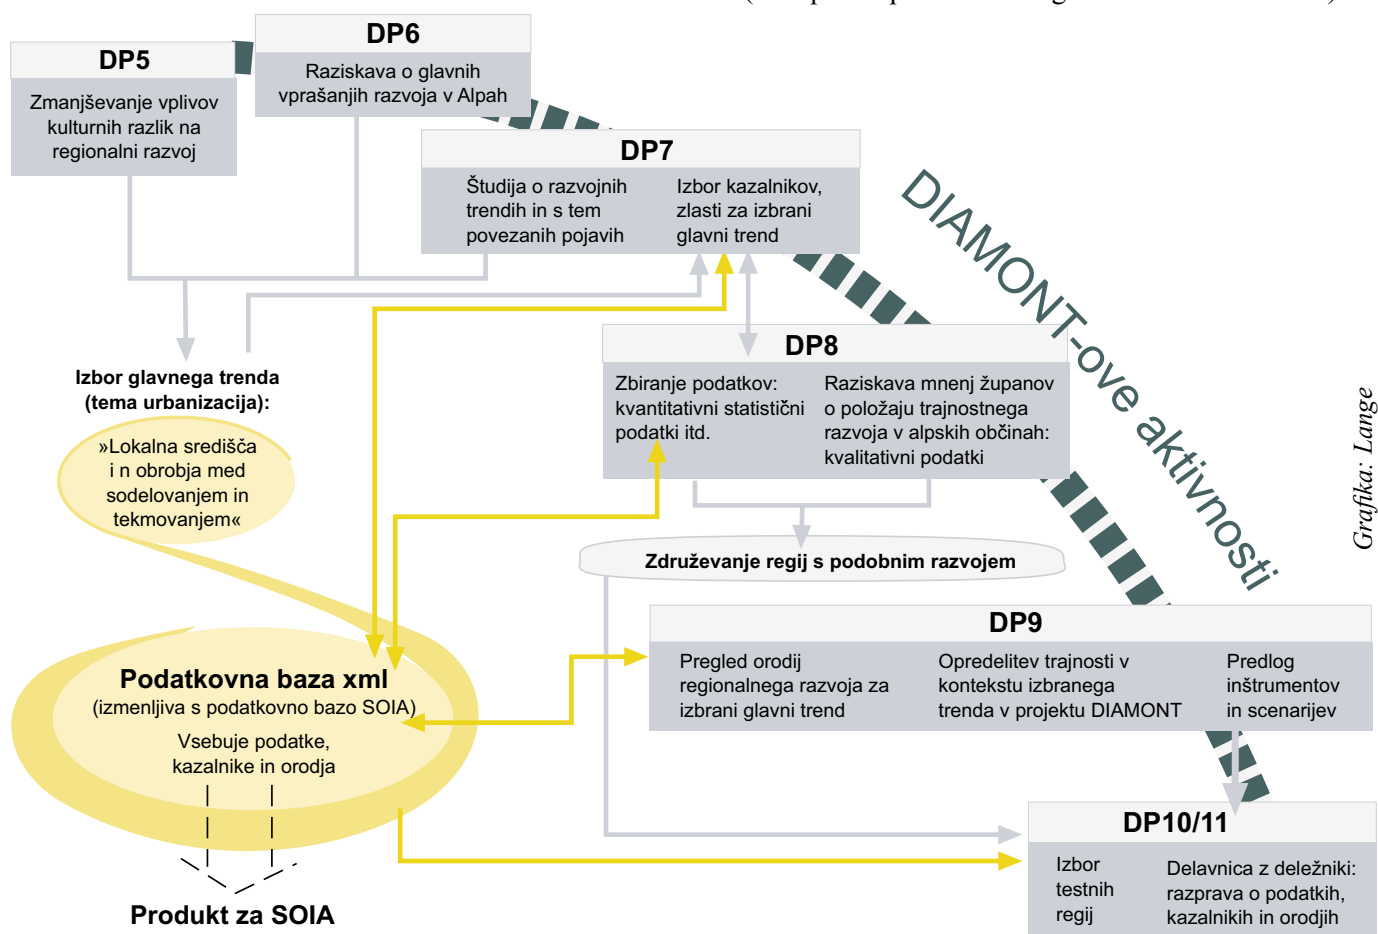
DP5

Zmanjševanje vplivov kulturnih razlik na regionalni razvoj

DP6

Raziskava o glavnih vprašanjih razvoja v Alpah

DP7

Študija o razvojnih trendih in s tem povezanih pojavih

Izbor kazalnikov, zlasti za izbrani glavni trend

DIAMONT-ove aktivnosti

Izbor glavnega trenda (tema urbanizacija):

»Lokalna središča i n obrobja med sodelovanjem in tekmovanjem«

DP8

Zbiranje podatkov: kvantitativni statistični podatki itd.

Raziskava mnenj županov o položaju trajnostnega razvoja v alpskih občinah: kvalitativni podatki

Združevanje regij s podobnim razvojem

Grafika: Lange

DP9

Pregled orodij regionalnega razvoja za izbrani glavni trend

Opredelitev trajnosti v kontekstu izbranega trenda v projektu DIAMONT

Predlog inštrumentov in scenarijev

Podatkovna baza xml
(izmenljiva s podatkovno bazo SOIA)
Vsebuje podatke, kazalnike in orodja

Produkt za SOIA

DP10/11

Izbor testnih regij

Delavnica z deležniki: razprava o podatkih, kazalnikih in orodjih